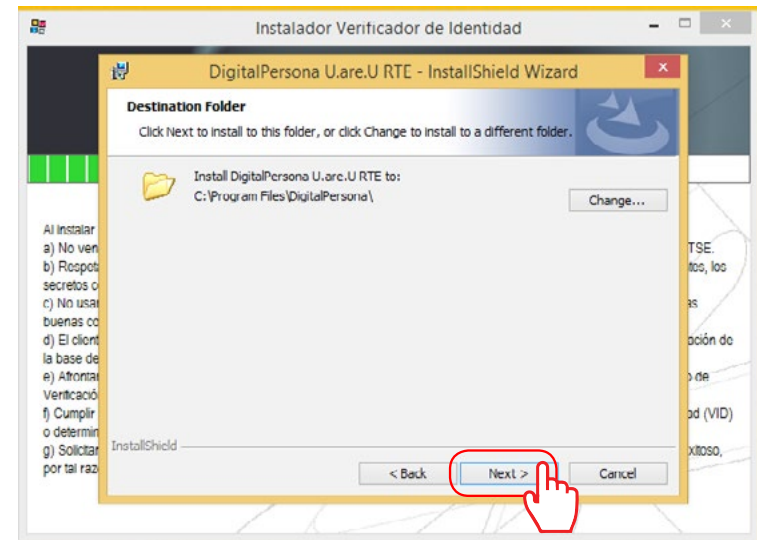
Instalador Verificador de Identidad

DigitalPersona U.are.U RTE - InstallShield Wizard

Destination Folder

Click Next to install to this folder, or click Change to install to a different folder.

Install DigitalPersona U.are.U RTE to:
C:\Program Files\DigitalPersona\

Change...

Al instalar
a) No ven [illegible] TSE.
b) Respet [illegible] tos, los secretos c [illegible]
c) No usar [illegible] as buenas co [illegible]
d) El client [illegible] ción de la base de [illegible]
e) Afrontar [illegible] o de Verificació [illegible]
f) Cumplir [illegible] ad (VID) o determin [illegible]
g) Solicitar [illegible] xitoso, por tal raz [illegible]

InstallShield

< Back

Next >

Cancel